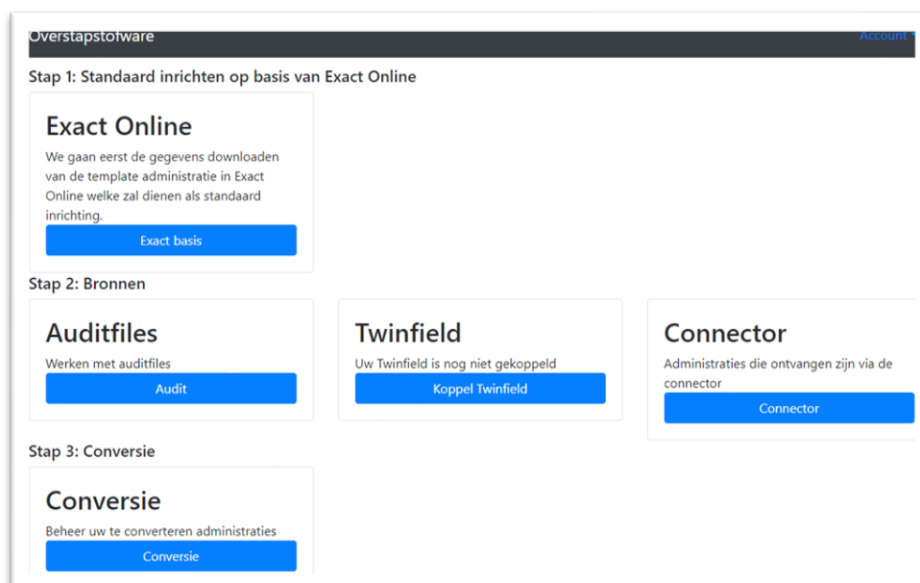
Overstapsoftware

Account

Stap 1: Standaard inrichten op basis van Exact Online

Exact Online

We gaan eerst de gegevens downloaden van de template administratie in Exact Online welke zal dienen als standaard inrichting.

Exact basis

Stap 2: Bronnen

Auditfiles

Werken met auditfiles

Audit

Twinfield

Uw Twinfield is nog niet gekoppeld

Koppel Twinfield

Connector

Administraties die ontvangen zijn via de connector

Connector

Stap 3: Conversie

Conversie

Beheer uw te converteren administraties

Conversie